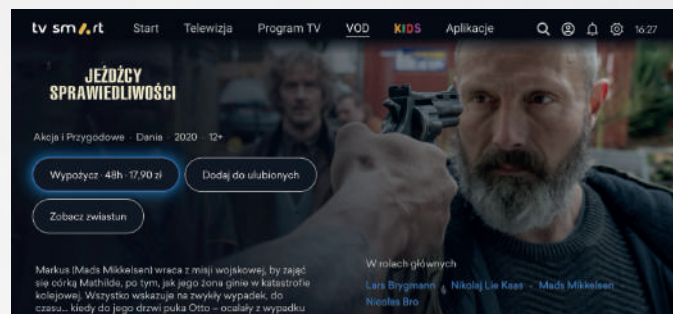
tv smart Start Telewizja Program TV VOD KIDS Aplikacje 16:27

JEŹDŹCY SPRAWIEDLIWOŚCI

Akcja i Przygodowe · Dania · 2020 · 12+

Wypożycz · 48h · 17,90 zł

Dodaj do ulubionych

Zobacz zwiastun

Markus (Mads Mikkelsen) wraca z misji wojskowej, by zająć się córką Mathilde, po tym, jak jego żona ginie w katastrofie kolejowej. Wszystko wskazuje na zwykły wypadek, do czasu... kiedy do jego drzwi puka Otto – ocalały z wypadku

W rolach głównych

Lars Brygmann · Nikolaj Lie Kaas · Mads Mikkelsen

Nicolas Bro